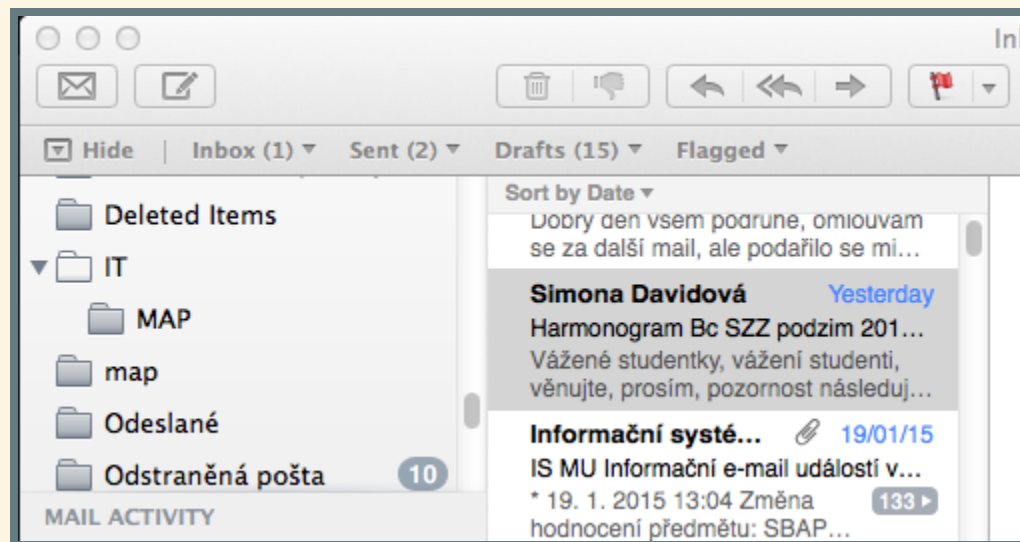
In

Hide | Inbox (1) ▾ Sent (2) ▾ Drafts (15) ▾ Flagged ▾

Deleted Items
IT
MAP
map
Odeslané
Odstraněná pošta 10
MAIL ACTIVITY

Sort by Date ▾

Dobrý den všem podruhé, omlouvám se za další mail, ale podařilo se mi…

Simona Davidová Yesterday
Harmonogram Bc SZZ podzim 201…
Vážené studentky, vážení studenti, věnujte, prosím, pozornost následuj…

Informační systé… 19/01/15
IS MU Informační e-mail událostí v…
* 19. 1. 2015 13:04 Změna hodnocení předmětu: SBAP… 133